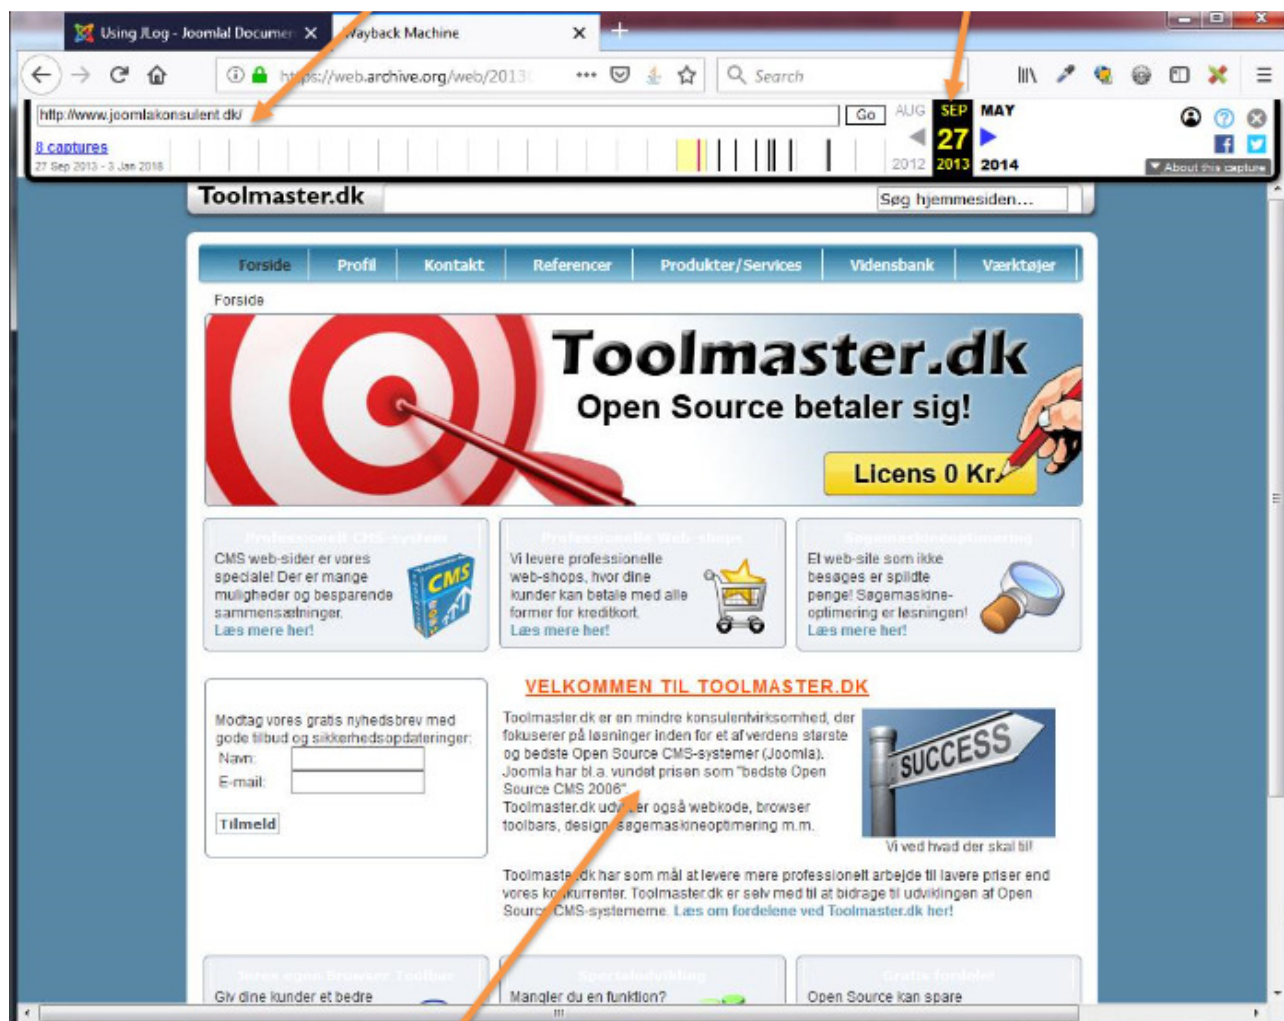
Using JLog - Joomla! Documen ×
Wayback Machine ×
+

https://web.archive.org/web/2013
Search

http://www.joomlakonsulent.dk/
Go
AUG SEP MAY
27
2012 2013 2014
8 captures
27 Sep 2013 - 3 Jan 2018
About this capture

Toolmaster.dk
Søg hjemmesiden...

Forside | Profil | Kontakt | Referencer | Produkter/Services | Vidensbank | Værktøjer

Forside

Toolmaster.dk
Open Source betaler sig!
Licens 0 Kr.

Professionel CMS-system
CMS web-sider er vores speciale! Der er mange muligheder og besparende sammensætninger.
Læs mere her!
CMS

Professionelle Web-shops
Vi levere professionelle web-shops, hvor dine kunder kan betale med alle former for kreditkort.
Læs mere her!

Søgemaskineoptimering
Et web-site som ikke besøges er spildte penge! Søgemaskine-optimering er løsningen!
Læs mere her!

Modtag vores gratis nyhedsbrev med gode tilbud og sikkerhedsopdateringer:
Navn:
E-mail:
Tilmeld

VELKOMMEN TIL TOOLMASTER.DK
Toolmaster.dk er en mindre konsulentvirksomhed, der fokuserer på løsninger inden for et af verdens største og bedste Open Source CMS-systemer (Joomla). Joomla har bl.a. vundet prisen som "bedste Open Source CMS 2006".
Toolmaster.dk ud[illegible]er også webkode, browser toolbars, design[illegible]sagemaskineoptimering m.m.

SUCCESS
Vi ved hvad der skal til!

Toolmaste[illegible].dk har som mål at levere mere professionelt arbejde til lavere priser end vores ko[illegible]kurrenter. Toolmaster.dk er selv med til at bidrage til udviklingen af Open Sourc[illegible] CMS-systemerne. Læs om fordelene ved Toolmaster.dk her!

Jeres egen Browser Toolbar
Giv dine kunder et bedre

Specialudvikling
Mangler du en funktion?

Gratis fordeler
Open Source kan spare